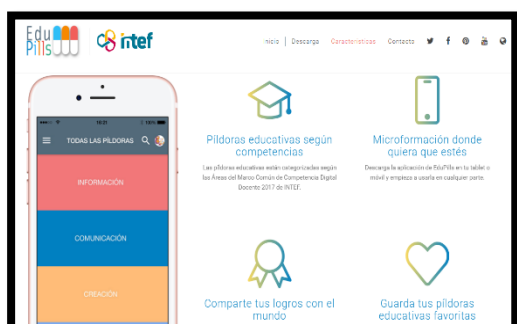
Edu Pills

intef

nicio | Descarga | Características | Contacto

10:21 100%

TODAS LAS PÍLDORAS

INFORMACIÓN

COMUNICACIÓN

CREACIÓN

Píldoras educativas según competencias

Las píldoras educativas están categorizadas según las Áreas del Marco Común de Competencia Digital Docente 2017 de INTEF.

Microformación donde quiera que estés

Descarga la aplicación de EduPills en tu tablet o móvil y empieza a usarla en cualquier parte.

Comparte tus logros con el mundo

Guarda tus píldoras educativas favoritas